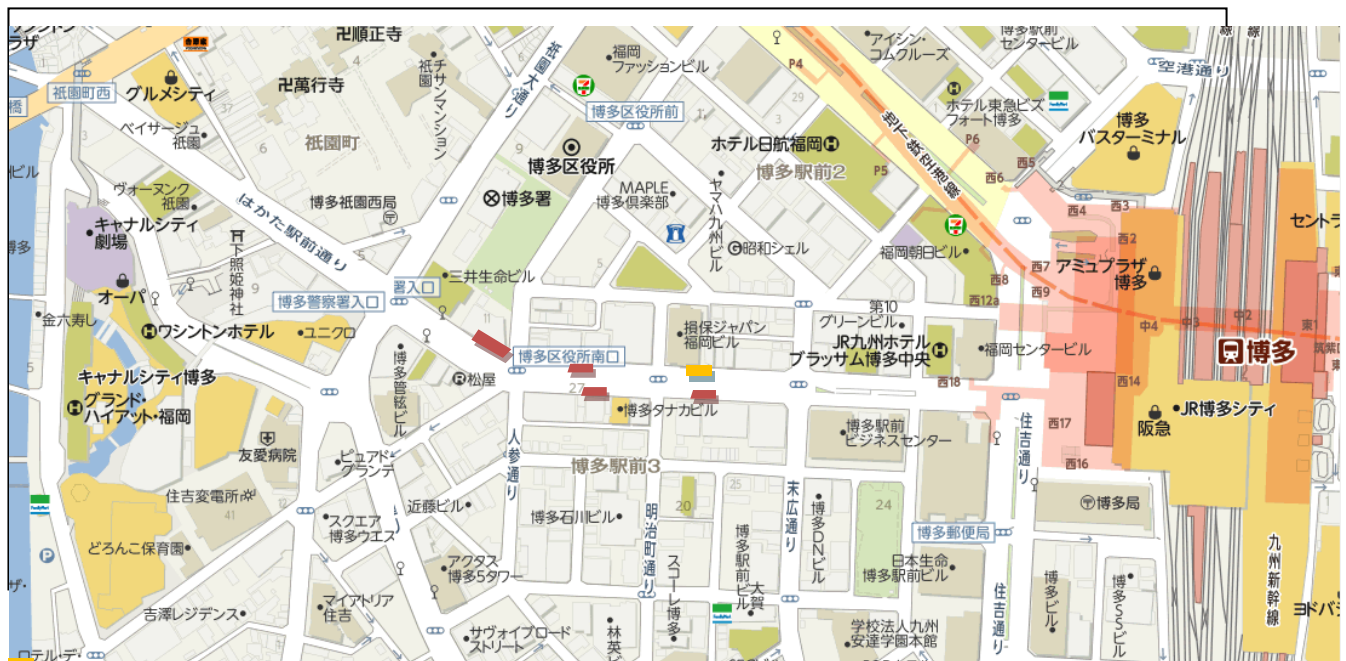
ラザ
卍順正寺
祇園町西
グルメシティ
卍萬行寺
ベイサージュ祇園
祇園町
チサンマンション
祇園
祇園大通り
福岡ファッションビル
博多区役所前
博多区役所
博多署
MAPLE博多倶楽部
ヤマト九州ビル
昭和シェル
ホテル日航福岡
博多駅前2
アイシン・コムクルーズ
博多駅前センタービル
空港通り
ホテル東急ビズフォート博多
博多バスターミナル
福岡朝日ビル
アミュプラザ博多
セントラ
博多
JR博多シティ
阪急
はかた駅前通り
博多祇園西局
ヴォーヌング祇園
キャナルシティ劇場
下照姫神社
オーパ
三井生命ビル
博多警察署入口
署入口
博多区役所南口
金六寿し
ワシントンホテル
ユニクロ
キャナルシティ博多
グランド・ハイアット・福岡
友愛病院
住吉変電所
どろんこ保育園
吉澤レジデンス
博多管絃ビル
松屋
損保ジャパン福岡ビル
第10グリーンビル
JR九州ホテルブラッサム博多中央
福岡センタービル
博多タナカビル
博多駅前ビジネスセンター
博多駅前3
人参通り
ピュアドグランデ
近藤ビル
スクエア博多ウエスト
アクタス博多5タワー
マイアトリア住吉
サヴォイブロードストリート
博多石川ビル
明治町通り
スコーレ博多
林英ビル
博多駅前ビル大賀
末広通り
博多DNビル
日本生命博多駅前ビル
学校法人九州安達学園本館
住吉通り
博多郵便局
博多局
博多ビル
博多SSビル
九州新幹線
ヨドバシ
筑紫口
住吉通り
P4 P5 P6